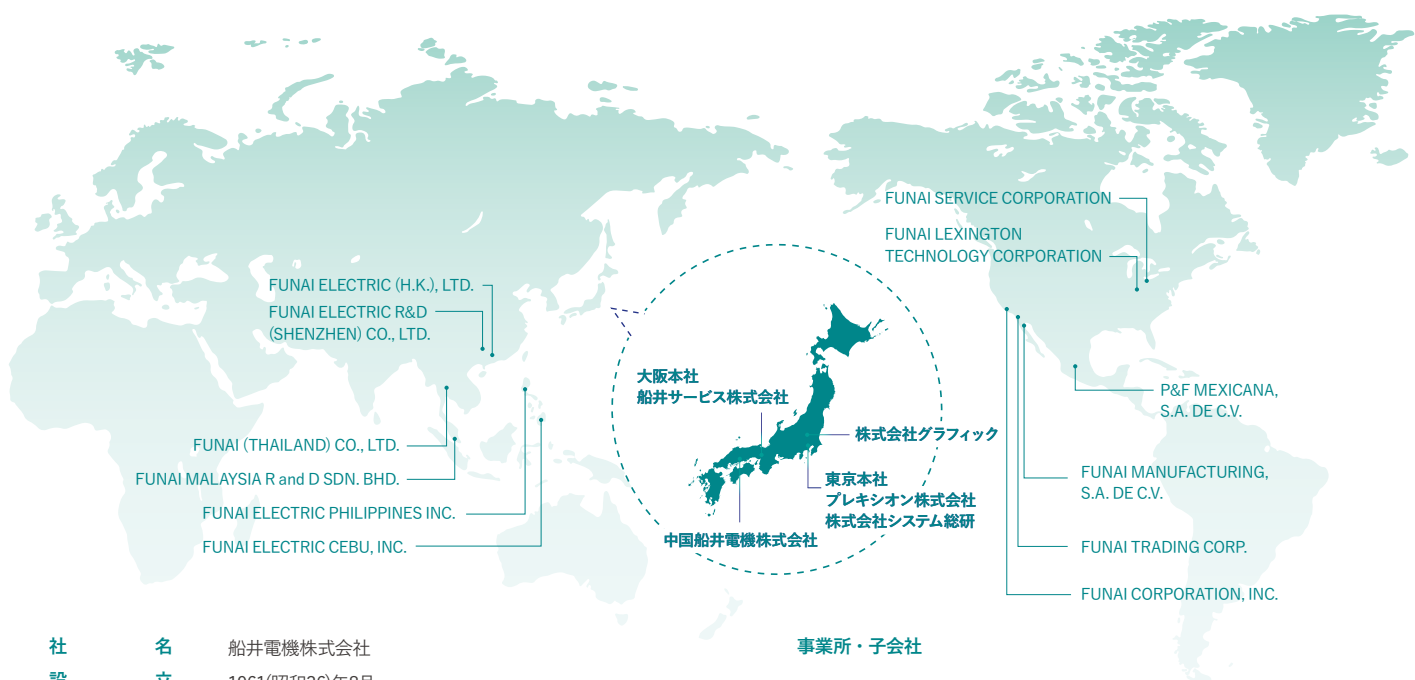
FUNAI SERVICE CORPORATION

FUNAI LEXINGTON TECHNOLOGY CORPORATION

FUNAI ELECTRIC (H.K.), LTD.

FUNAI ELECTRIC R&D (SHENZHEN) CO., LTD.

大阪本社
船井サービス株式会社

株式会社グラフィック

東京本社
プレキシオン株式会社
株式会社システム総研

中国船井電機株式会社

FUNAI (THAILAND) CO., LTD.

FUNAI MALAYSIA R and D SDN. BHD.

FUNAI ELECTRIC PHILIPPINES INC.

FUNAI ELECTRIC CEBU, INC.

P&F MEXICANA, S.A. DE C.V.

FUNAI MANUFACTURING, S.A. DE C.V.

FUNAI TRADING CORP.

FUNAI CORPORATION, INC.

社　名　船井電機株式会社

事業所・子会社

設　立　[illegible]